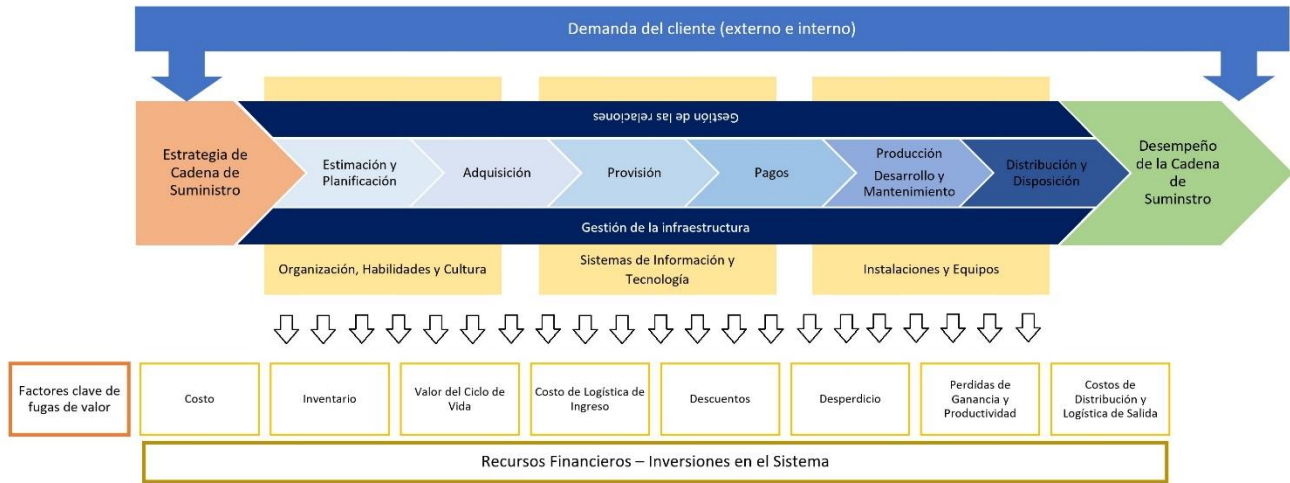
Demanda del cliente (externo e interno)

Gestión de las relaciones

Estrategia de Cadena de Suministro

Estimación y Planificación

Adquisición

Provisión

Pagos

Producción Desarrollo y Mantenimiento

Distribución y Disposición

Desempeño de la Cadena de Suminstro

Gestión de la infraestructura

Organización, Habilidades y Cultura

Sistemas de Información y Tecnología

Instalaciones y Equipos

Factores clave de fugas de valor

Costo

Inventario

Valor del Ciclo de Vida

Costo de Logística de Ingreso

Descuentos

Desperdicio

Perdidas de Ganancia y Productividad

Costos de Distribución y Logística de Salida

Recursos Financieros – Inversiones en el Sistema